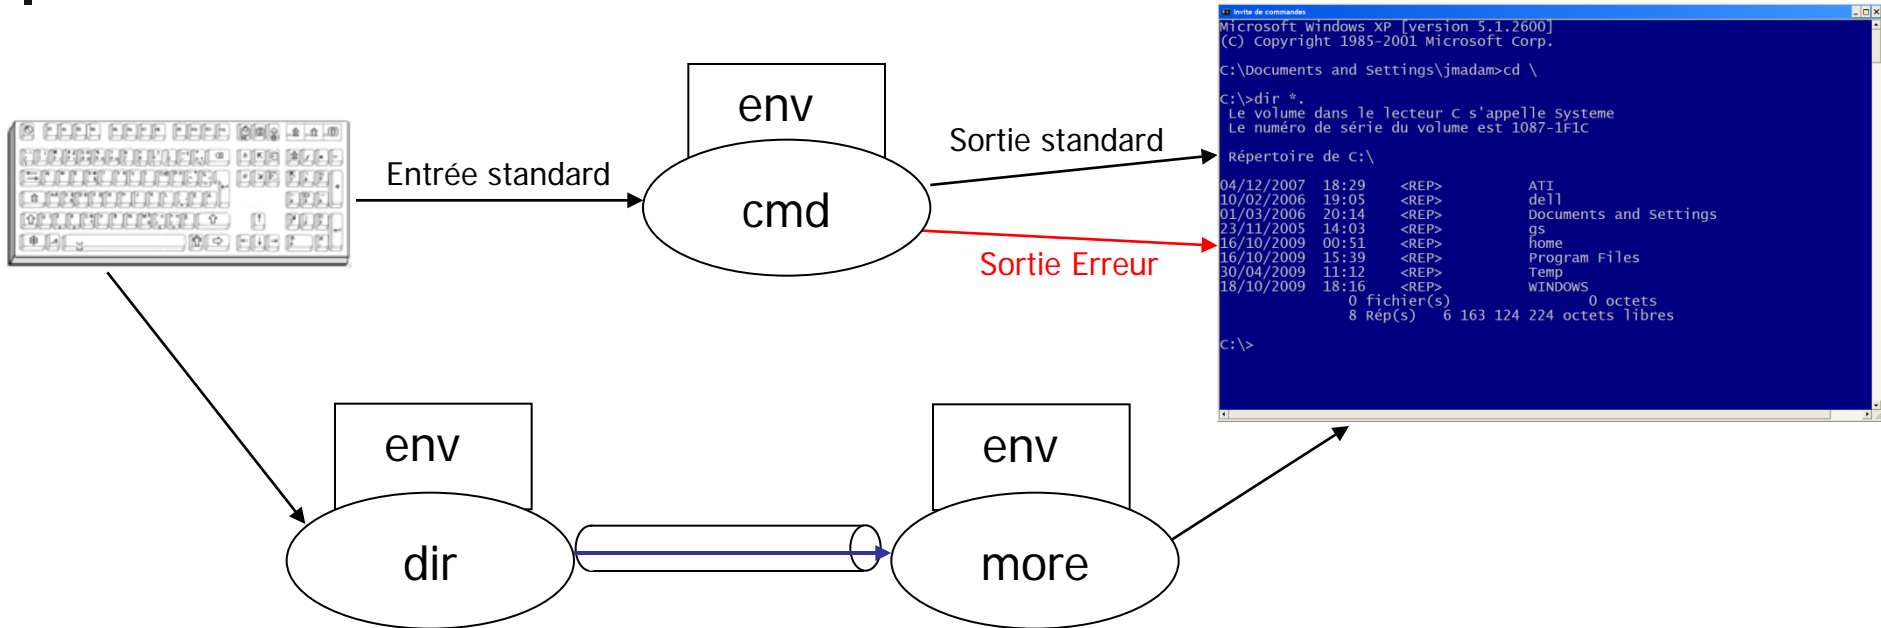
Entrée standard

env

cmd

Sortie standard

Sortie Erreur

Invite de commandes

Microsoft Windows XP [version 5.1.2600]
(C) Copyright 1985-2001 Microsoft Corp.

C:\Documents and Settings\jmadam>cd \

C:\>dir *.
 Le volume dans le lecteur C s'appelle Systeme
 Le numéro de série du volume est 1087-1F1C

 Répertoire de C:\

04/12/2007 18:29 <REP> ATI
10/02/2006 19:05 <REP> dell
01/03/2006 20:14 <REP> Documents and Settings
23/11/2005 14:03 <REP> gs
16/10/2009 00:51 <REP> home
16/10/2009 15:39 <REP> Program Files
30/04/2009 11:12 <REP> Temp
18/10/2009 18:16 <REP> WINDOWS
 0 fichier(s) 0 octets
 8 Rép(s) 6 163 124 224 octets libres

C:\>

env

dir

env

more